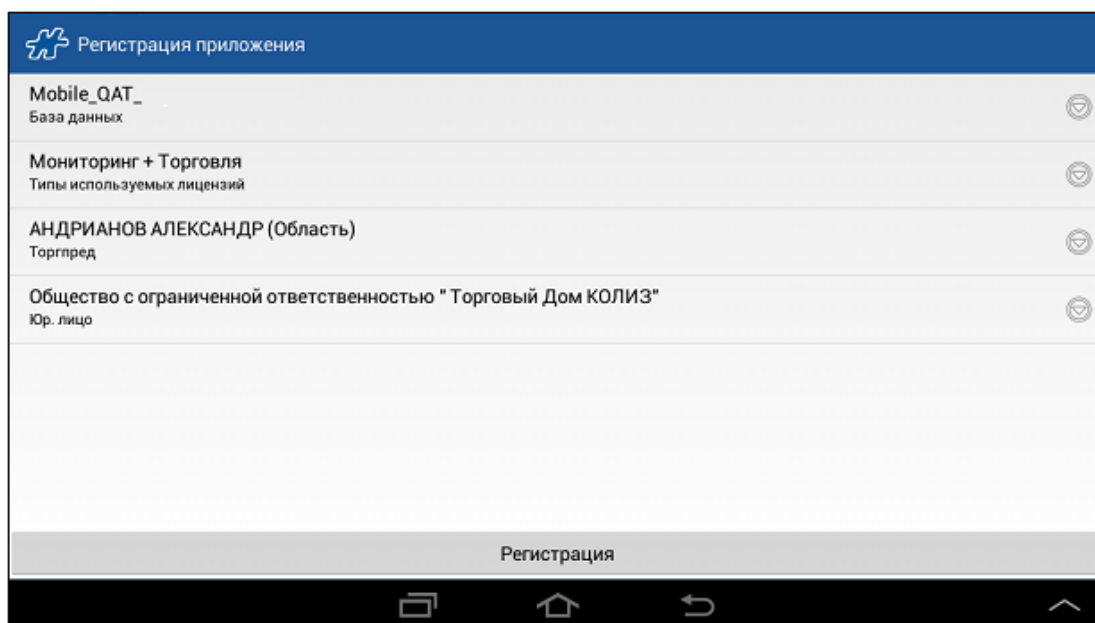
Регистрация приложения

Mobile_QAT_
База данных

Мониторинг + Торговля
Типы используемых лицензий

АНДРИАНОВ АЛЕКСАНДР (Область)
Торгпред

Общество с ограниченной ответственностью " Торговый Дом КОЛИЗ"
Юр. лицо

Регистрация